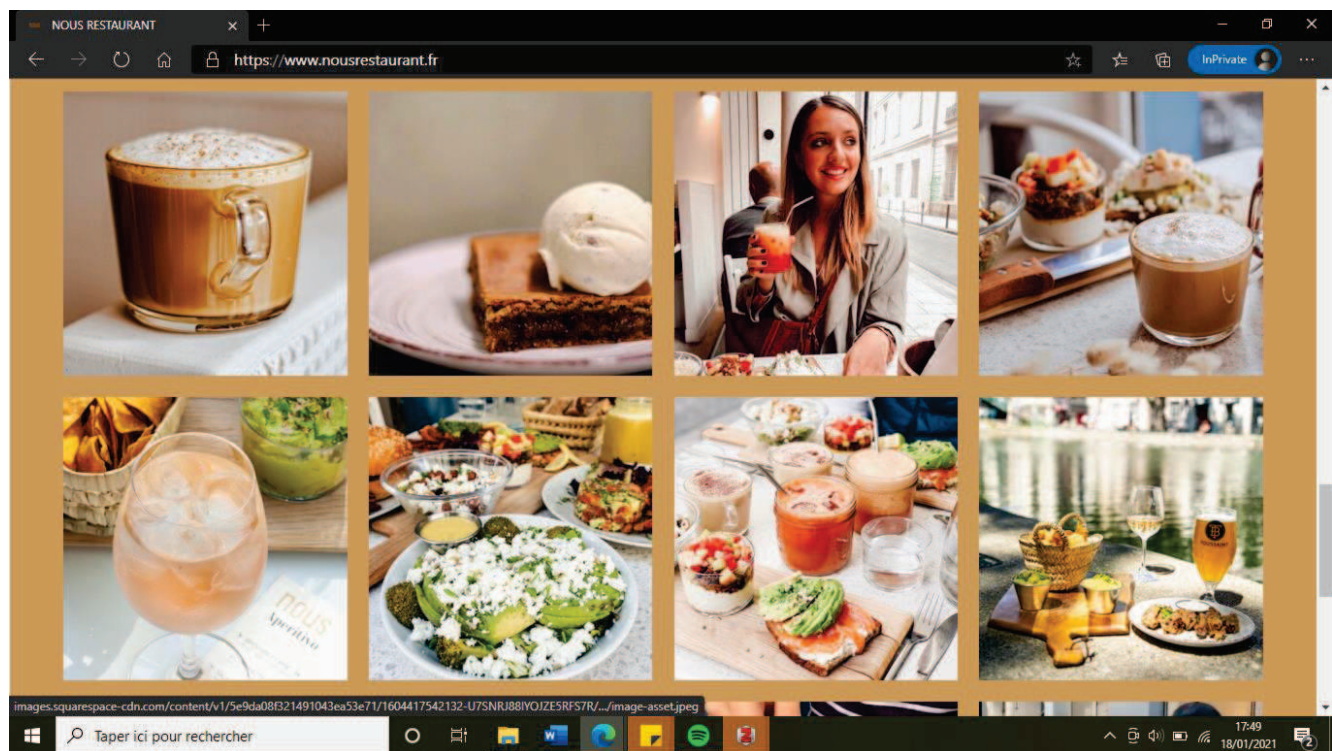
NOUS RESTAURANT

https://www.nousrestaurant.fr

InPrivate

nous
Aperitivo

images.squarespace-cdn.com/content/v1/5e9da08f321491043ea53e71/1604417542132-U7SNRJ88IYOJZE5RFS7R/.../image-asset.jpeg

Taper ici pour rechercher

17:49
18/01/2021